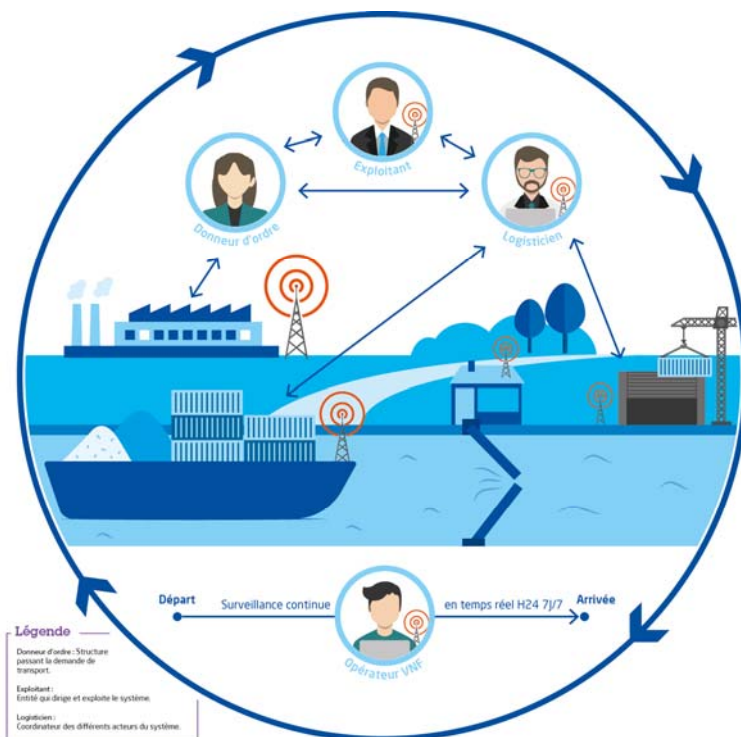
Exploitant

Donneur d'ordre

Logisticien

Départ

Surveillance continue

en temps réel H24 7J/7

Arrivée

Opérateur VNF

Légende

Donneur d'ordre : Structure passant la demande de transport.

Exploitant : Entité qui dirige et exploite le système.

Logisticien : Coordinateur des différents acteurs du système.